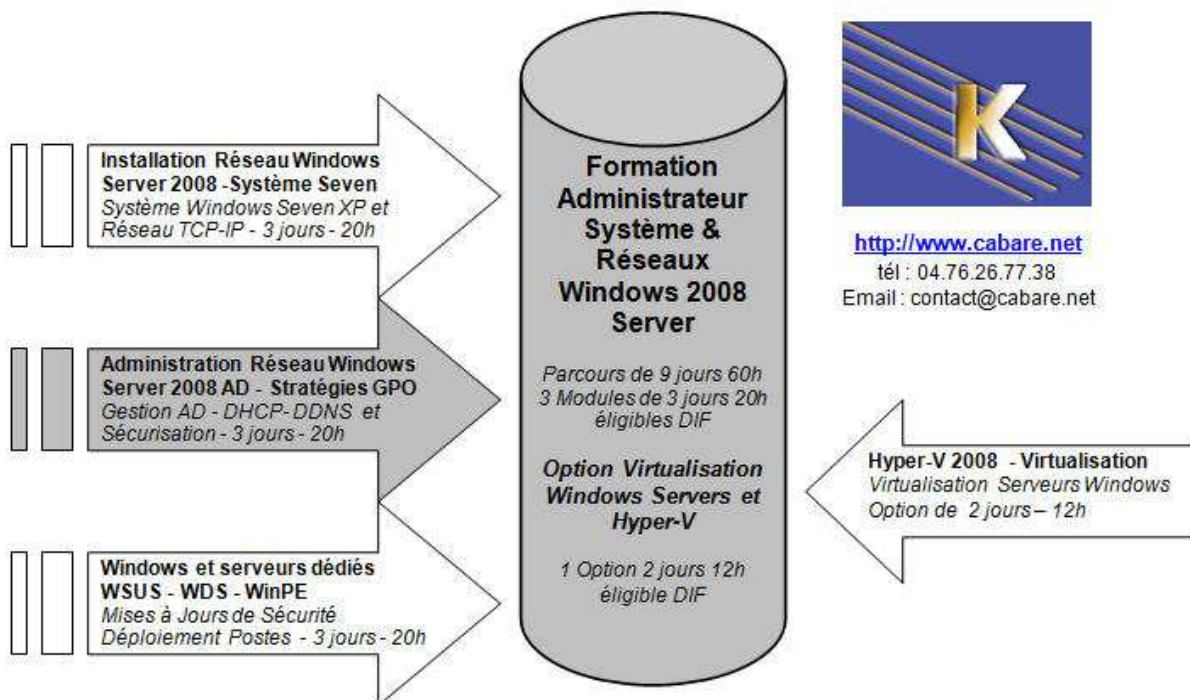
Installation Réseau Windows Server 2008 -Système Seven
Système Windows Seven XP et Réseau TCP-IP - 3 jours - 20h

Administration Réseau Windows Server 2008 AD - Stratégies GPO
Gestion AD - DHCP- DDNS et Sécurisation - 3 jours - 20h

Windows et serveurs dédiés WSUS - WDS - WinPE
Mises à Jours de Sécurité Déploiement Postes - 3 jours - 20h

Formation Administrateur Système & Réseaux Windows 2008 Server

Parcours de 9 jours 60h
3 Modules de 3 jours 20h éligibles DIF

Option Virtualisation Windows Servers et Hyper-V

1 Option 2 jours 12h éligible DIF

K

http://www.cabare.net
tél : 04.76.26.77.38
Email : contact@cabare.net

Hyper-V 2008 - Virtualisation
Virtualisation Serveurs Windows
Option de 2 jours – 12h